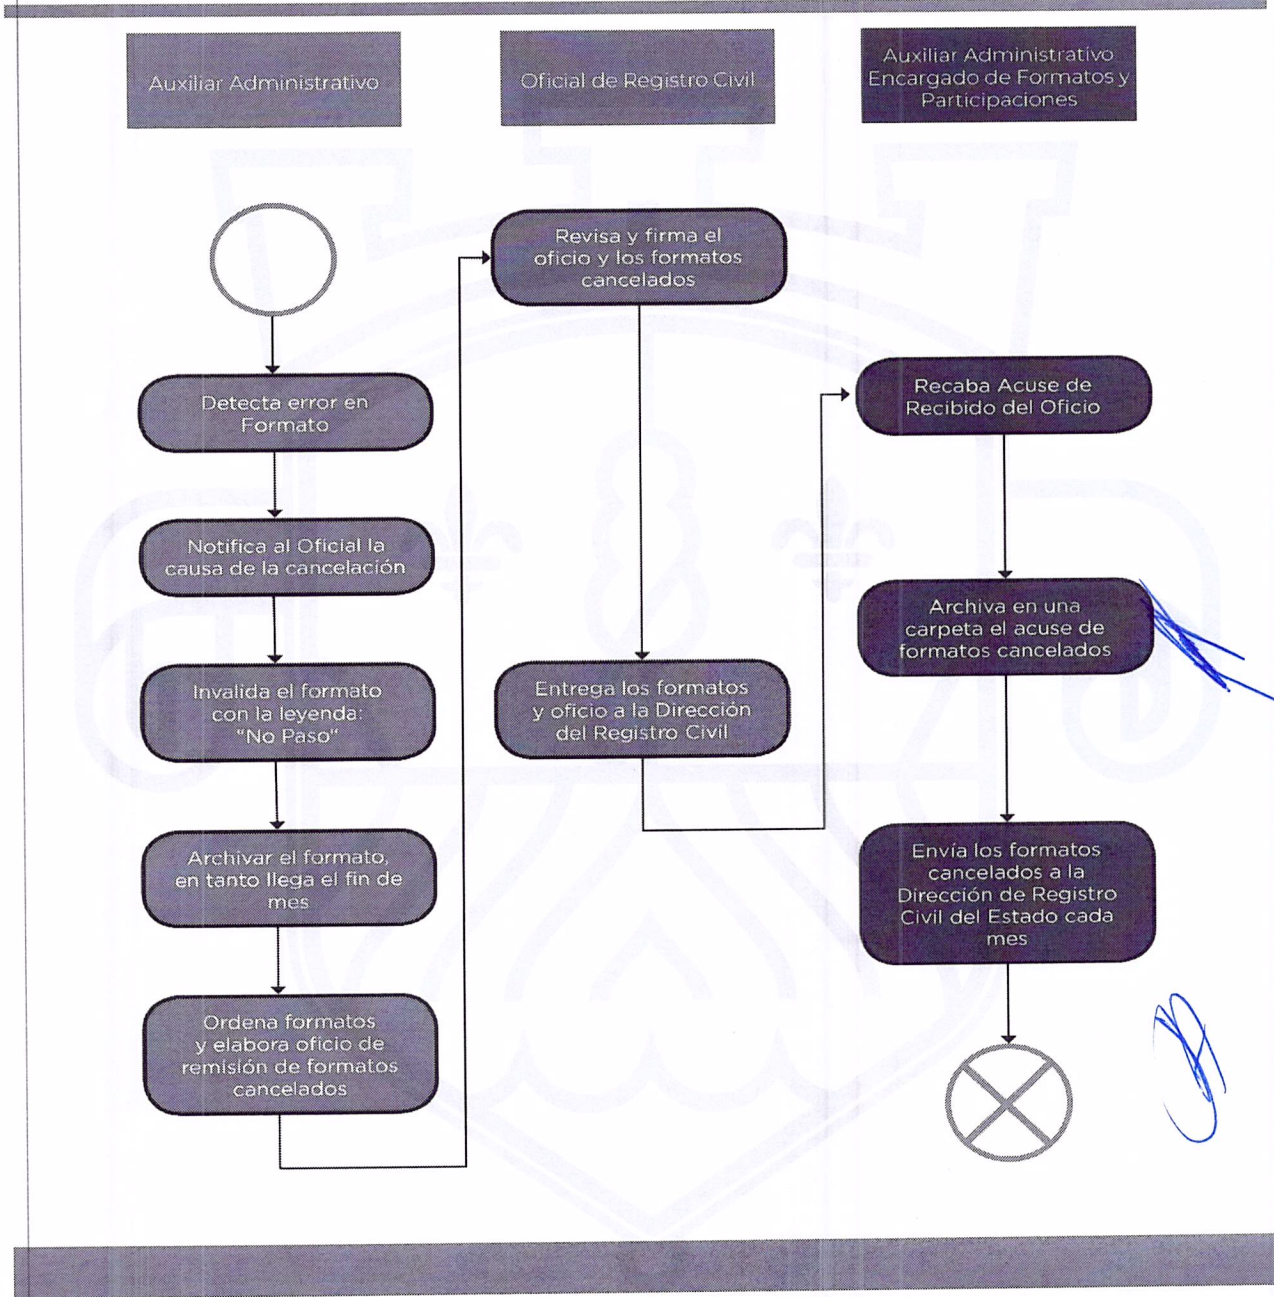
Auxiliar Administrativo

Oficial de Registro Civil

Auxiliar Administrativo Encargado de Formatos y Participaciones

Detecta error en Formato

Notifica al Oficial la causa de la cancelación

Invalida el formato con la leyenda: "No Paso"

Archivar el formato, en tanto llega el fin de mes

Ordena formatos y elabora oficio de remisión de formatos cancelados

Revisa y firma el oficio y los formatos cancelados

Entrega los formatos y oficio a la Dirección del Registro Civil

Recaba Acuse de Recibido del Oficio

Archiva en una carpeta el acuse de formatos cancelados

Envía los formatos cancelados a la Dirección de Registro Civil del Estado cada mes